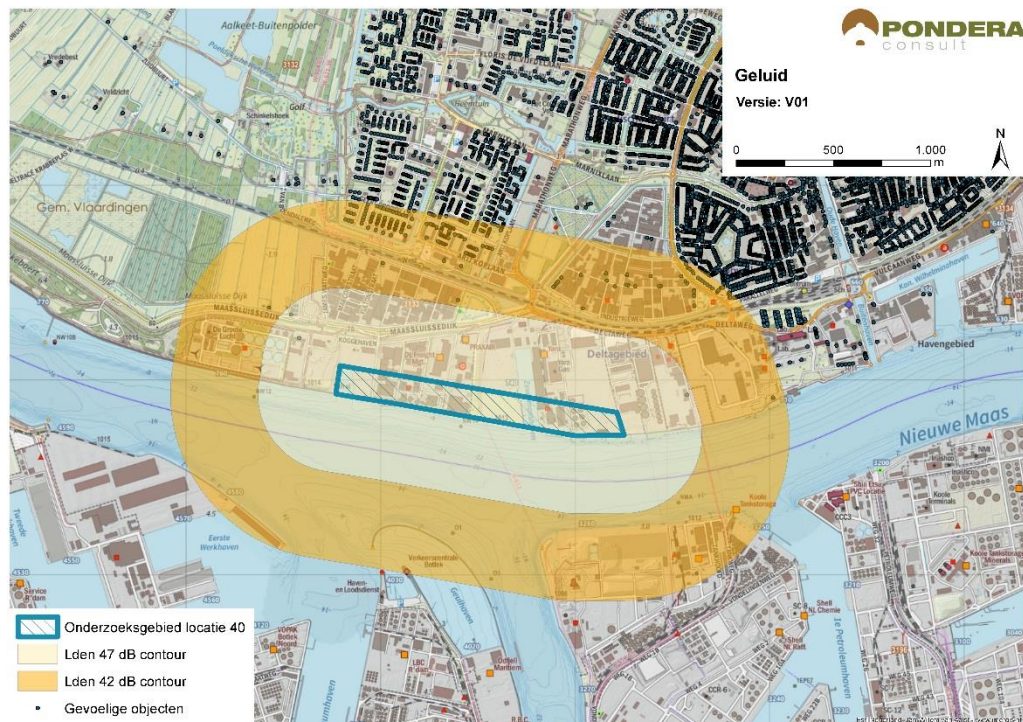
PONDERA consult

Geluid

Versie: V01

0 500 1.000 m

N

Aalkeet-Buitenpolder

Gem. Vlaardingen

Maassluisse Dijk

MAASSLUISSEDIJK

KOGGEHAVEN

DELTAWEG

Deltagebied

Havengebied

Nieuwe Maas

Eerste Werkhaven

Verkeerscentrale Botlek

Haven- en Loodsdienst

Geulhaven

1e Petroleumhaven

Koole Tankstorage

Shell

Onderzoeksgebied locatie 40

Lden 47 dB contour

Lden 42 dB contour

Gevoelige objecten